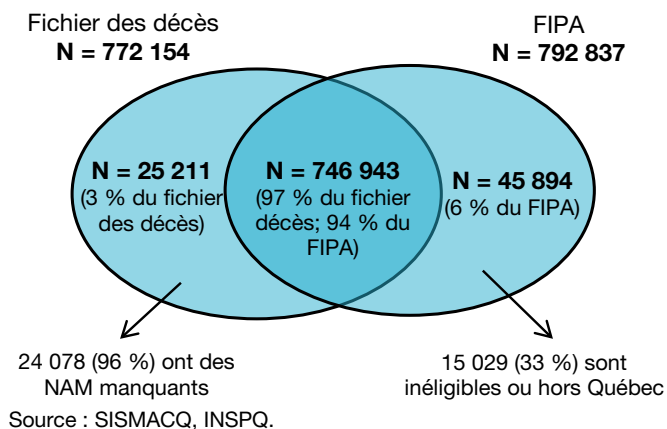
Fichier des décès
N = 772 154

FIPA
N = 792 837

N = 25 211
(3 % du fichier des décès)

N = 746 943
(97 % du fichier décès; 94 % du FIPA)

N = 45 894
(6 % du FIPA)

24 078 (96 %) ont des NAM manquants

15 029 (33 %) sont inéligibles ou hors Québec

Source : SISMACQ, INSPQ.